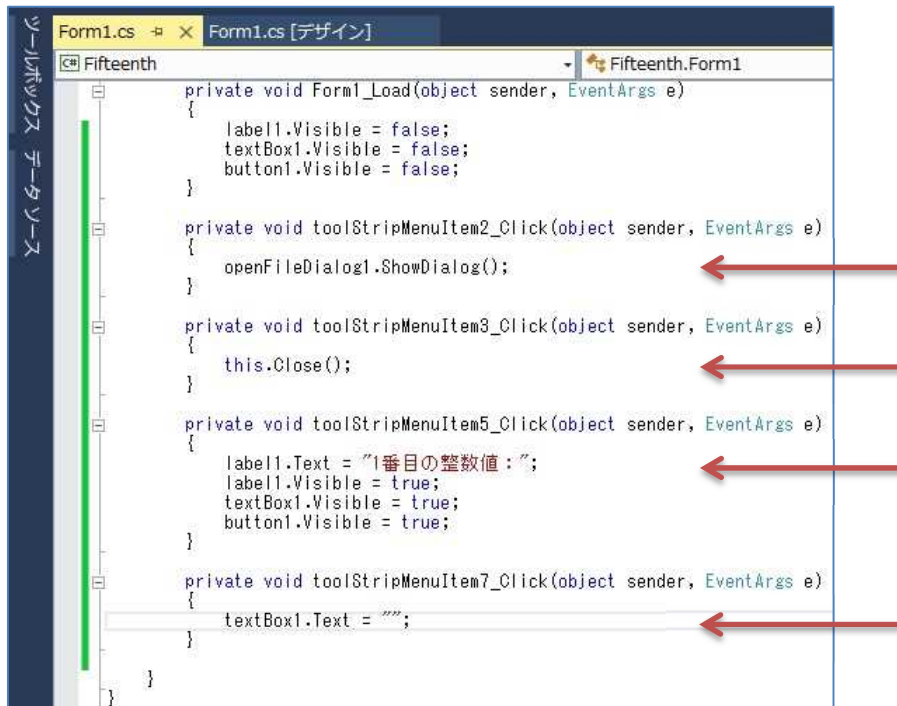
ツールボックス データソース

Form1.cs Form1.cs [デザイン]

Fifteenth Fifteenth.Form1

private void Form1_Load(object sender, EventArgs e)
{
label1.Visible = false;
textBox1.Visible = false;
button1.Visible = false;
}

private void toolStripMenuItem2_Click(object sender, EventArgs e)
{
openFileDialog1.ShowDialog();
}

private void toolStripMenuItem3_Click(object sender, EventArgs e)
{
this.Close();
}

private void toolStripMenuItem5_Click(object sender, EventArgs e)
{
label1.Text = "1番目の整数値：";
label1.Visible = true;
textBox1.Visible = true;
button1.Visible = true;
}

private void toolStripMenuItem7_Click(object sender, EventArgs e)
{
textBox1.Text = "";
}

}
}